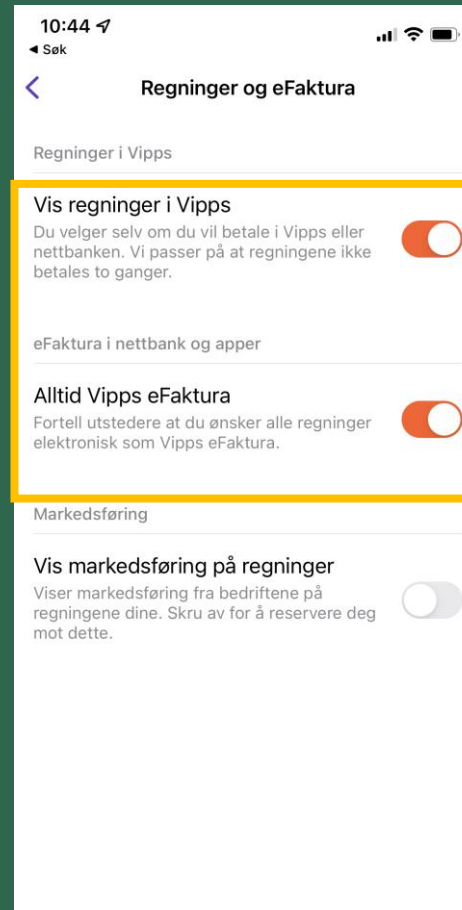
10:44
◂ Søk

Regninger og eFaktura

Regninger i Vipps

Vis regninger i Vipps
Du velger selv om du vil betale i Vipps eller nettbanken. Vi passer på at regningene ikke betales to ganger.

eFaktura i nettbank og apper

Alltid Vipps eFaktura
Fortell utstedere at du ønsker alle regninger elektronisk som Vipps eFaktura.

Markedsføring

Vis markedsføring på regninger
Viser markedsføring fra bedriftene på regningene dine. Skru av for å reservere deg mot dette.